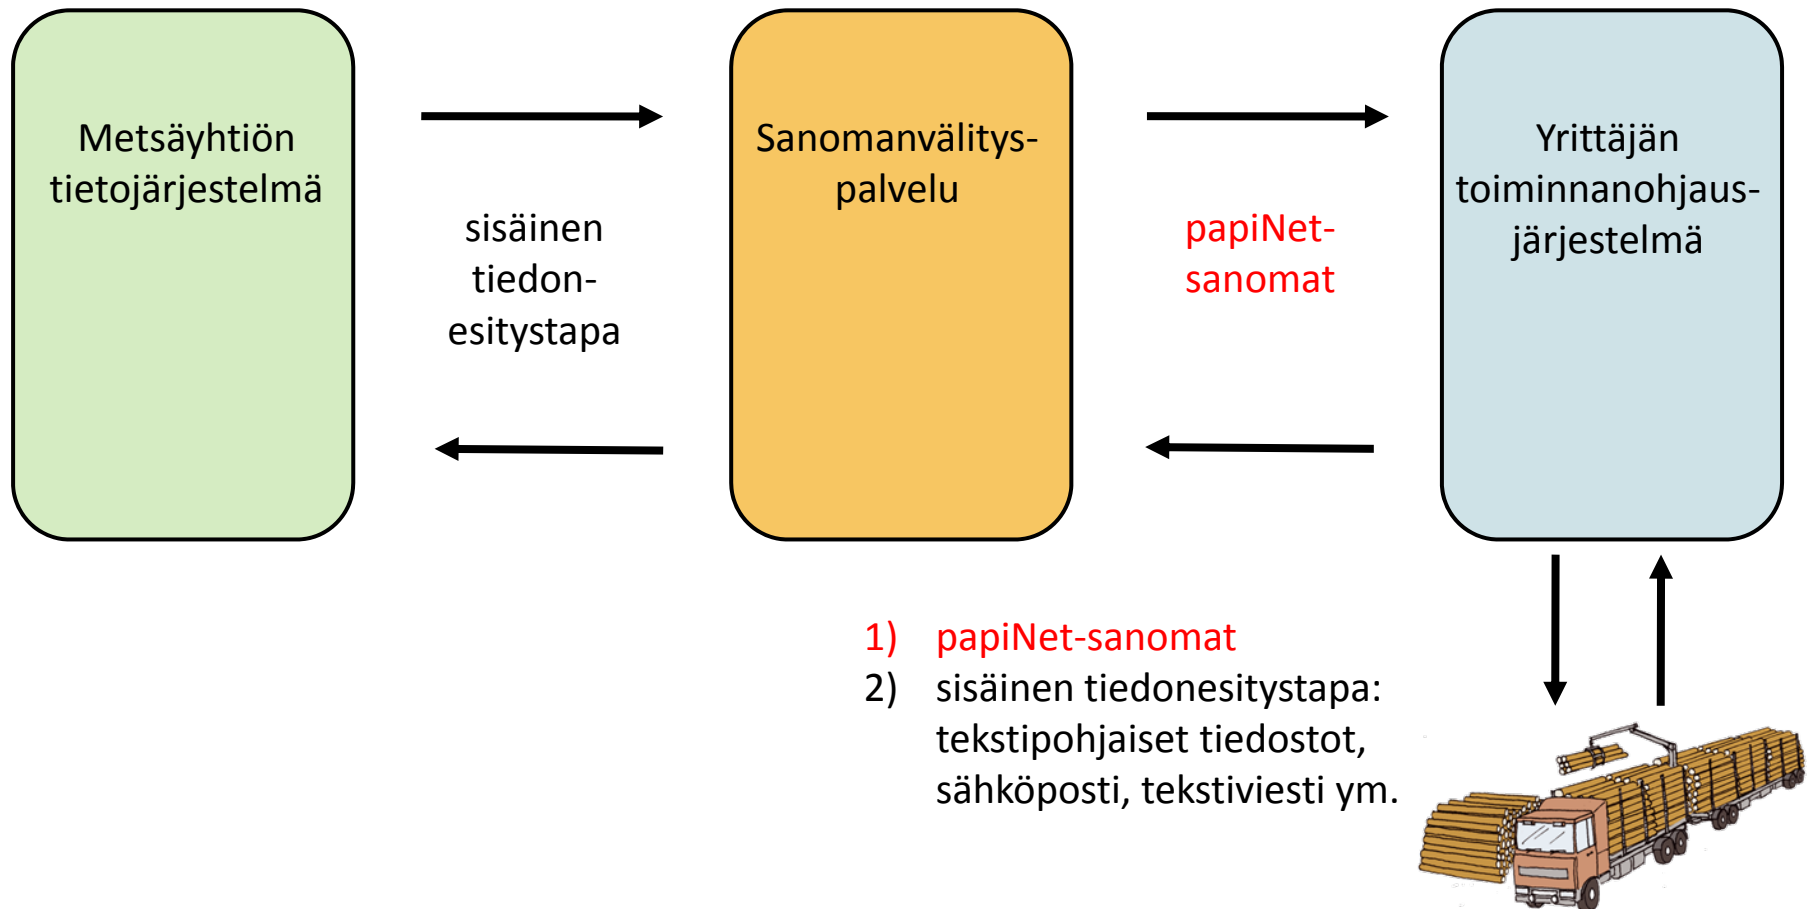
Metsäyhtiön tietojärjestelmä

sisäinen tiedon-esitystapa

Sanomanvälitys-palvelu

papiNet-sanomat

Yrittäjän toiminnanohjaus-järjestelmä

1) papiNet-sanomat
2) sisäinen tiedonesitystapa: tekstipohjaiset tiedostot, sähköposti, tekstiviesti ym.